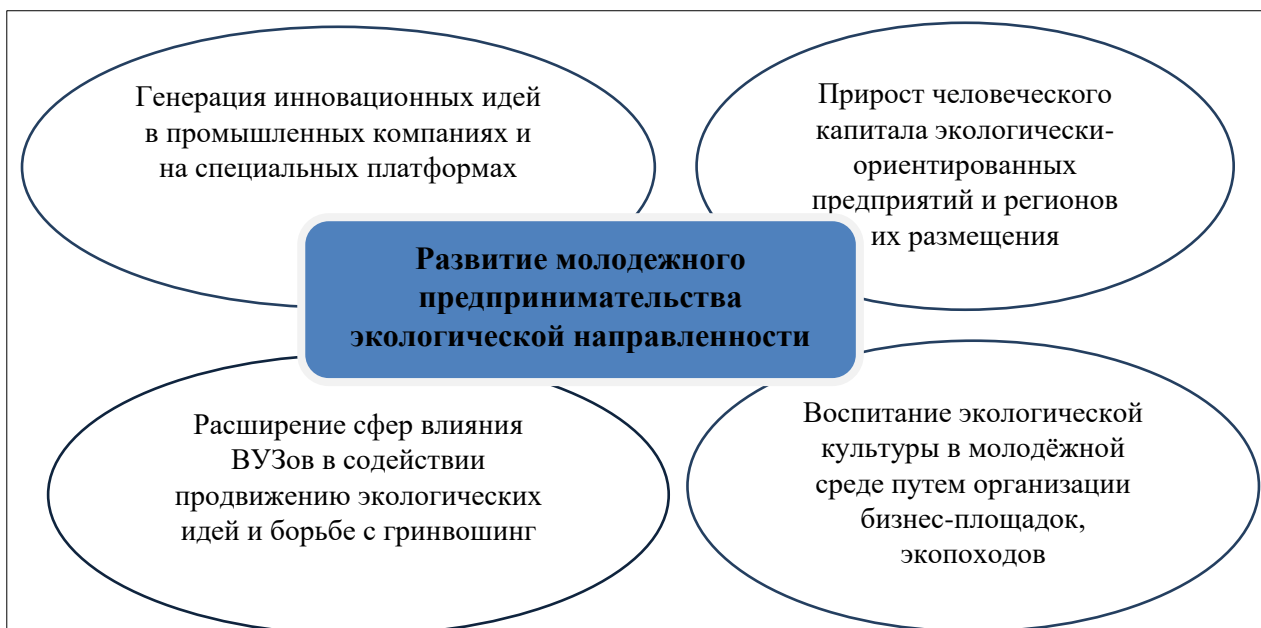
Генерация инновационных идей в промышленных компаниях и на специальных платформах

Прирост человеческого капитала экологически-ориентированных предприятий и регионов их размещения

Развитие молодежного предпринимательства экологической направленности

Расширение сфер влияния ВУЗов в содействии продвижению экологических идей и борьбе с гринвошинг

Воспитание экологической культуры в молодёжной среде путем организации бизнес-площадок, экопоходов